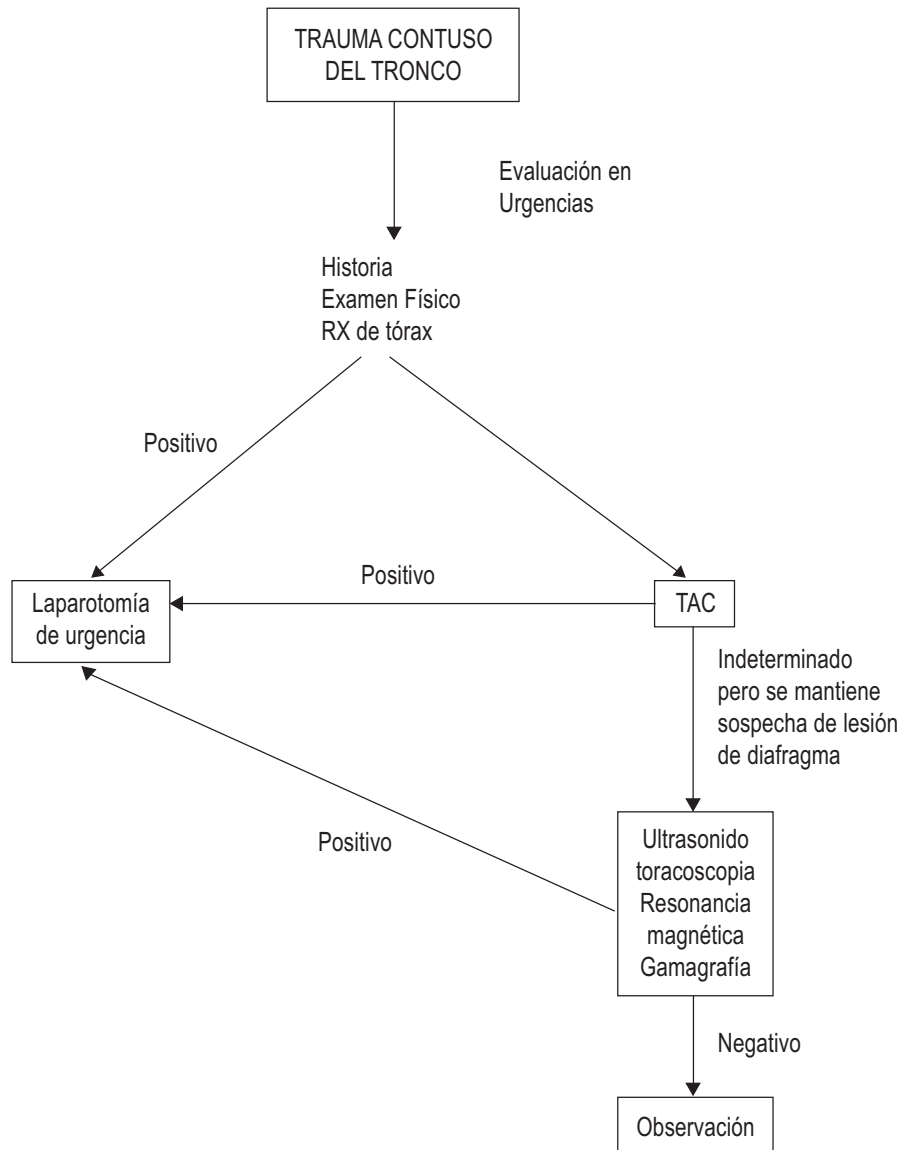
TRAUMA CONTUSO DEL TRONCO

Evaluación en Urgencias

Historia
Examen Físico
RX de tórax

Positivo

Laparotomía de urgencia

Positivo

TAC

Indeterminado pero se mantiene sospecha de lesión de diafragma

Positivo

Ultrasonido
toracoscopia
Resonancia magnética
Gamagrafía

Negativo

Observación